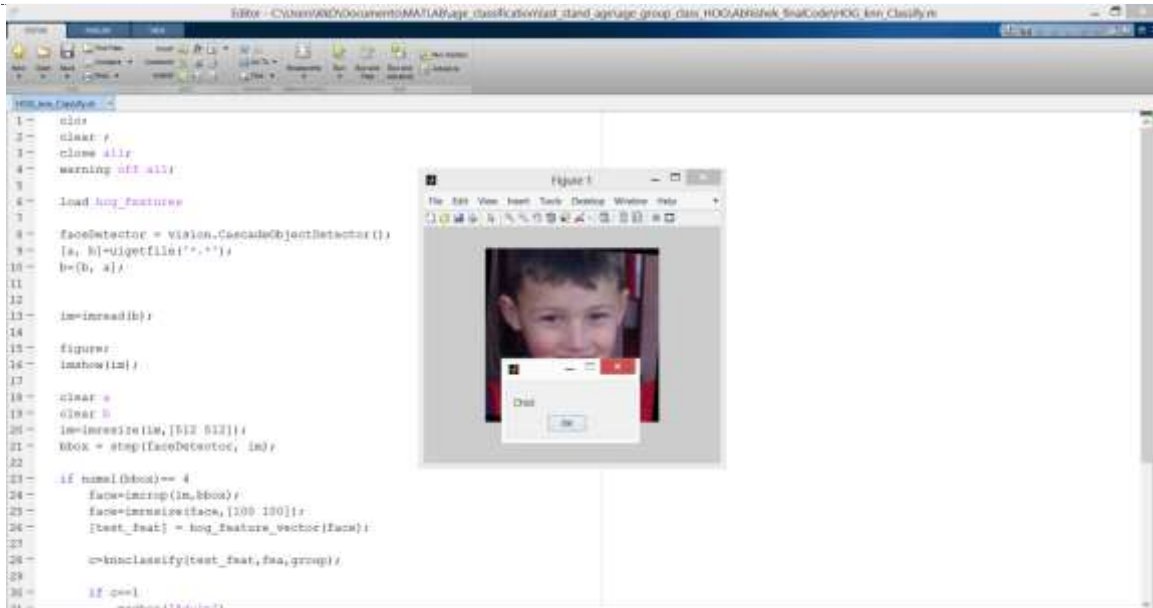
Editor - C:\Users\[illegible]\Documents\MATLAB\age_classification\last_stand_agerage_group_class_HOG\Abhishek_finalCode\HOG_knn_Classify.m

HOG_knn_Classify.m

1 - clc;
2 - clear ;
3 - close all;
4 - warning off all;
5
6 - load hog_features
7
8 - faceDetector = vision.CascadeObjectDetector();
9 - [a, b]=uigetfile('*.*');
10 - b=[b, a];
11
12
13 - im=imread(b);
14
15 - figure;
16 - imshow(im);
17
18 - clear a
19 - clear b
20 - im=imresize(im,[512 512]);
21 - bbox = step(faceDetector, im);
22
23 - if numel(bbox)== 4
24 - face=imcrop(im,bbox);
25 - face=imresize(face,[100 100]);
26 - [test_feat] = hog_feature_vector(face);
27
28 - c=knnclassify(test_feat,fea,group);
29
30 - if c==1
31 - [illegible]

Figure 1
File Edit View Insert Tools Desktop Window Help

Child
OK